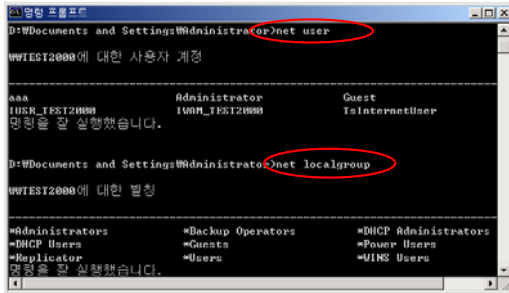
명령 프롬프트

D:₩Documents and Settings₩Administrator>net user

₩₩TEST2000에 대한 사용자 계정

-------------------------------------------------------------------------------
aaa                    Administrator          Guest
IUSR_TEST2000          IWAM_TEST2000          TsInternetUser
명령을 잘 실행했습니다.

D:₩Documents and Settings₩Administrator>net localgroup

₩₩TEST2000에 대한 별칭

-------------------------------------------------------------------------------
*Administrators        *Backup Operators      *DHCP Administrators
*DHCP Users            *Guests                *Power Users
*Replicator            *Users                 *WINS Users
명령을 잘 실행했습니다.